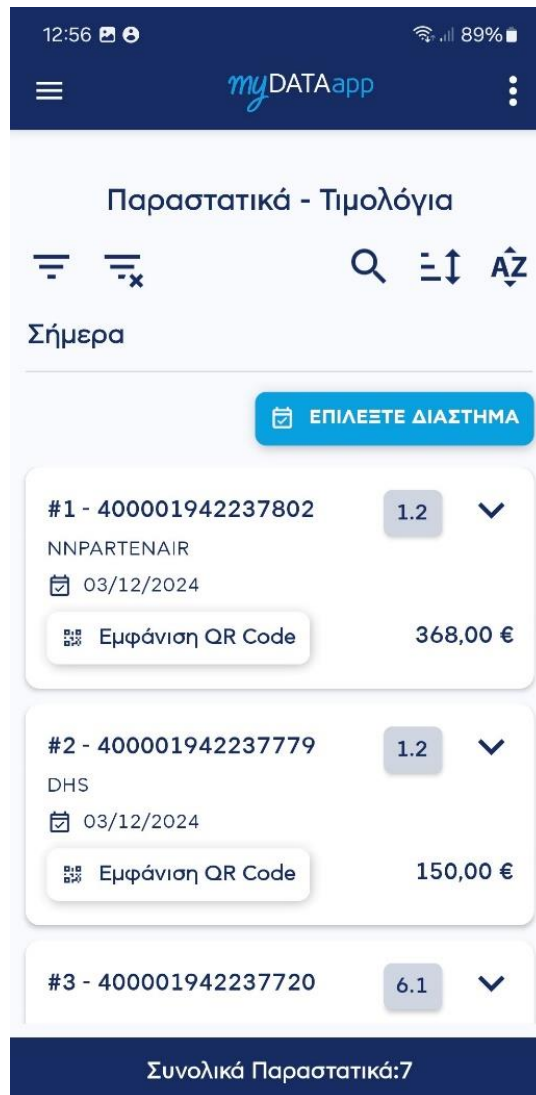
12:56

89%

myDATAapp

Παραστατικά - Τιμολόγια

Σήμερα

ΕΠΙΛΕΞΤΕ ΔΙΑΣΤΗΜΑ

#1 - 400001942237802
1.2
NNPARTENAIR
03/12/2024
Εμφάνιση QR Code
368,00 €

#2 - 400001942237779
1.2
DHS
03/12/2024
Εμφάνιση QR Code
150,00 €

#3 - 400001942237720
6.1

Συνολικά Παραστατικά:7